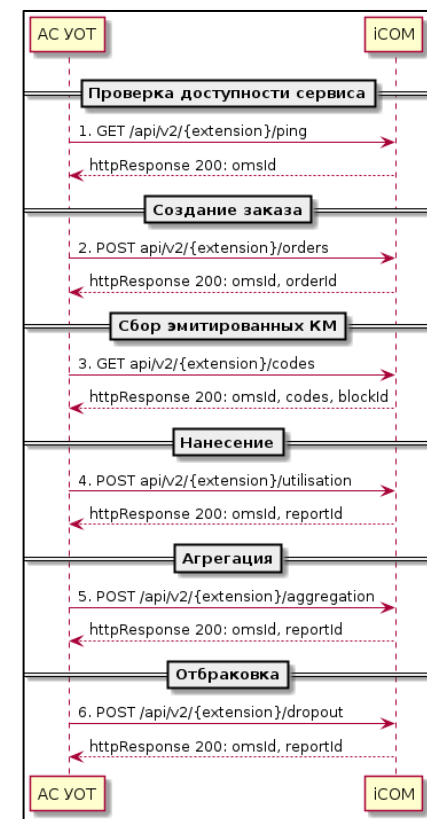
АС УОТ

iCOM

Проверка доступности сервиса

1. GET /api/v2/{extension}/ping

httpResponse 200: omsId

Создание заказа

2. POST api/v2/{extension}/orders

httpResponse 200: omsId, orderId

Сбор эмитированных КМ

3. GET api/v2/{extension}/codes

httpResponse 200: omsId, codes, blockId

Нанесение

4. POST api/v2/{extension}/utilisation

httpResponse 200: omsId, reportId

Агрегация

5. POST /api/v2/{extension}/aggregation

httpResponse 200: omsId, reportId

Отбраковка

6. POST /api/v2/{extension}/dropout

httpResponse 200: omsId, reportId

АС УОТ

iCOM